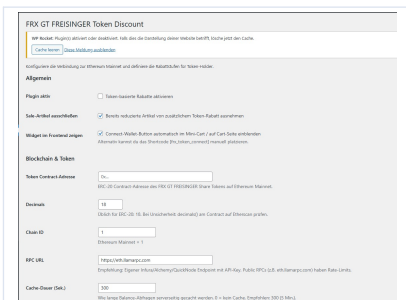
FRX GT FREISINGER Token Discount

WP Rocket: Plugin(s) aktiviert oder deaktiviert. Falls dies die Darstellung deiner Website betrifft, lösche jetzt den Cache.

Cache leeren Diese Meldung ausblenden

Konfiguriere die Verbindung zur Ethereum Mainnet und definiere die Rabattstufen für Token-Holder.

Allgemein

Plugin aktiv
Token-basierte Rabatte aktivieren

Sale-Artikel ausschließen
Bereits reduzierte Artikel von zusätzlichem Token-Rabatt ausnehmen

Widget im Frontend zeigen
Connect-Wallet-Button automatisch im Mini-Cart / auf Cart-Seite einblenden
Alternativ kannst du das Shortcode [frx_token_connect] manuell platzieren.

Blockchain & Token

Token Contract-Adresse
0x...
ERC-20 Contract-Adresse des FRX GT FREISINGER Share Tokens auf Ethereum Mainnet.

Decimals
18
Üblich für ERC-20: 18. Bei Unsicherheit decimals() am Contract auf Etherscan prüfen.

Chain ID
1
Ethereum Mainnet = 1

RPC URL
https://eth.llamarpc.com
Empfehlung: Eigener Infura/Alchemy/QuickNode Endpoint mit API-Key. Public RPCs (z.B. eth.llamarpc.com) haben Rate-Limits.

Cache-Dauer (Sek.)
300
Wie lange Balance-Abfragen serverseitig gecacht werden. 0 = kein Cache. Empfohlen 300 (5 Min.).